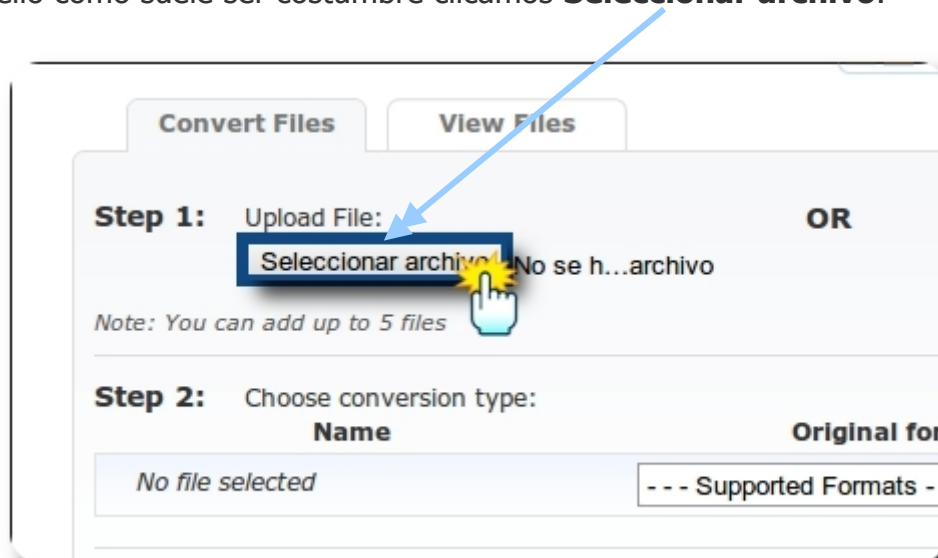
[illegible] como suele ser costumbre clicamos **Seleccionar archivo**.

Convert Files

View Files

Step 1: Upload File:

OR

Seleccionar archivo No se h...archivo

Note: You can add up to 5 files

Step 2: Choose conversion type:

Name

Original for

No file selected

- - - Supported Formats -